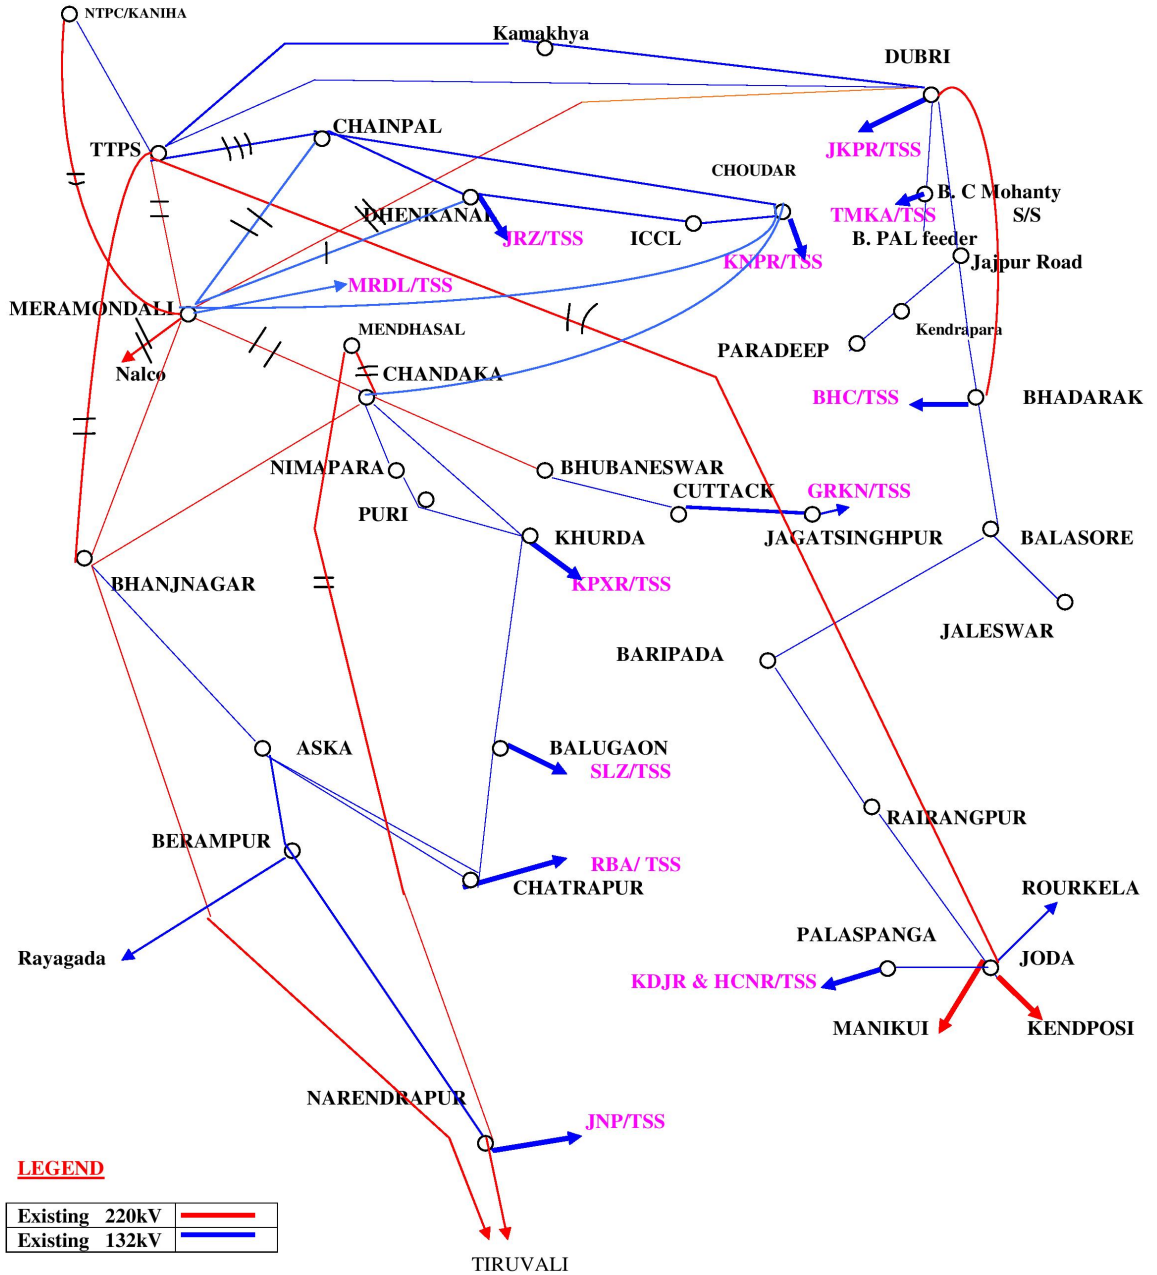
NTPC/KANIHA
Kamakhya
DUBRI
JKPR/TSS
CHAINPAL
TTPS
CHOUDAR
B. C Mohanty S/S
TMKA/TSS
DHENKANAL
JRZ/TSS
ICCL
KNPR/TSS
B. PAL feeder
Jajpur Road
MRDL/TSS
MERAMONDALI
Kendrapara
MENDHASAL
PARADEEP
Nalco
CHANDAKA
BHC/TSS
BHADARAK
NIMAPARA
BHUBANESWAR
CUTTACK
GRKN/TSS
PURI
KHURDA
JAGATSINGHPUR
BALASORE
BHANJNAGAR
KPXR/TSS
JALESWAR
BARIPADA
ASKA
BALUGAON
SLZ/TSS
RAIRANGPUR
BERAMPUR
RBA/ TSS
CHATRAPUR
ROURKELA
PALASPANGA
Rayagada
KDJR & HCNR/TSS
JODA
MANIKUI
KENDPOSI
NARENDRAPUR
JNP/TSS
LEGEND

| Existing 220kV | |
| Existing 132kV | |

TIRUVALI